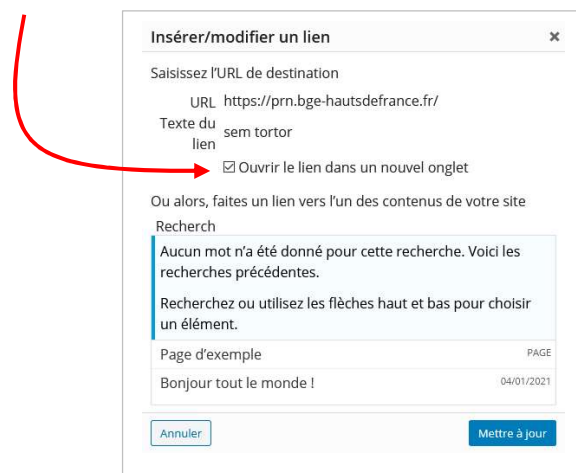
Insérer/modifier un lien

×

Saisissez l'URL de destination

URL https://prn.bge-hautsdefrance.fr/

Texte du lien sem tortor

☑ Ouvrir le lien dans un nouvel onglet

Ou alors, faites un lien vers l'un des contenus de votre site

Recherch

Aucun mot n'a été donné pour cette recherche. Voici les recherches précédentes.

Recherchez ou utilisez les flèches haut et bas pour choisir un élément.

Page d'exemple PAGE

Bonjour tout le monde ! 04/01/2021

Annuler

Mettre à jour